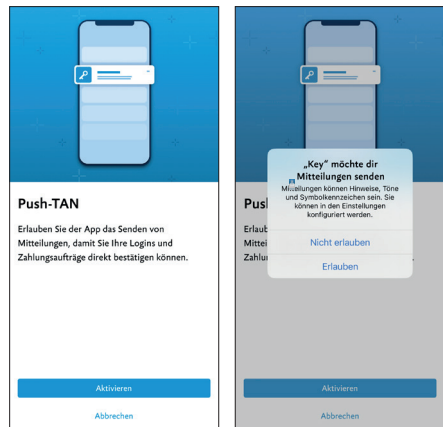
Push-TAN

Erlauben Sie der App das Senden von Mitteilungen, damit Sie Ihre Logins und Zahlungsaufträge direkt bestätigen können.

Aktivieren

Abbrechen

Push

Erlaub

Mitteil

Zahlu

„Key" möchte dir Mitteilungen senden

Mitteilungen können Hinweise, Töne und Symbolkennzeichen sein. Sie können in den Einstellungen konfiguriert werden.

Nicht erlauben

Erlauben

Aktivieren

Abbrechen